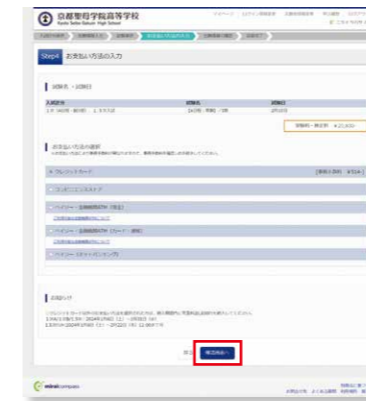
京都聖母学院高等学校
Kyoto Seibo Gakuin High School

Step4 お支払い方法の入力

試験名・試験日

入試区分
試験名
試験日

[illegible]

お支払い方法の選択

クレジットカード

コンビニエンスストア

ペイジー・金融機関ATM（現金）

ペイジー・金融機関ATM（カード・通帳）

ペイジー（ネットバンキング）

お知らせ

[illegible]

戻る
確認画面へ

miraicompass